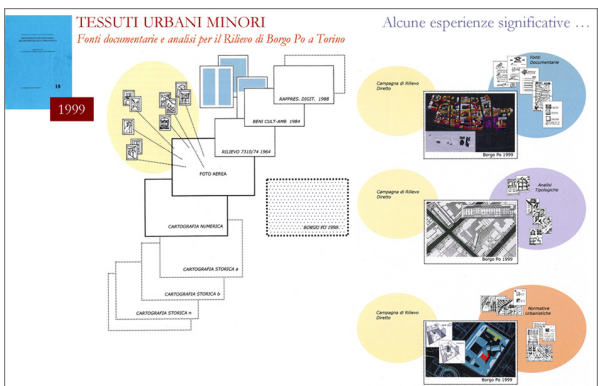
TESSUTI URBANI MINORI
Fonti documentarie e analisi per il Rilievo di Borgo Po a Torino

Alcune esperienze significative …

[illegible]
15

1999

RAPPRES. DIGIT. 1988
BENI CULT-AMB 1984
RILIEVO 7310/74 1964
FOTO AEREA
CARTOGRAFIA NUMERICA
BORGO PO 1998
CARTOGRAFIA STORICA a
CARTOGRAFIA STORICA b
CARTOGRAFIA STORICA n

Campagna di Rilievo Diretto
Fonti Documentarie
Borgo Po 1999

Campagna di Rilievo Diretto
Analisi Tipologiche
Borgo Po 1999

Campagna di Rilievo Diretto
Normative Urbanistiche
Borgo Po 1999